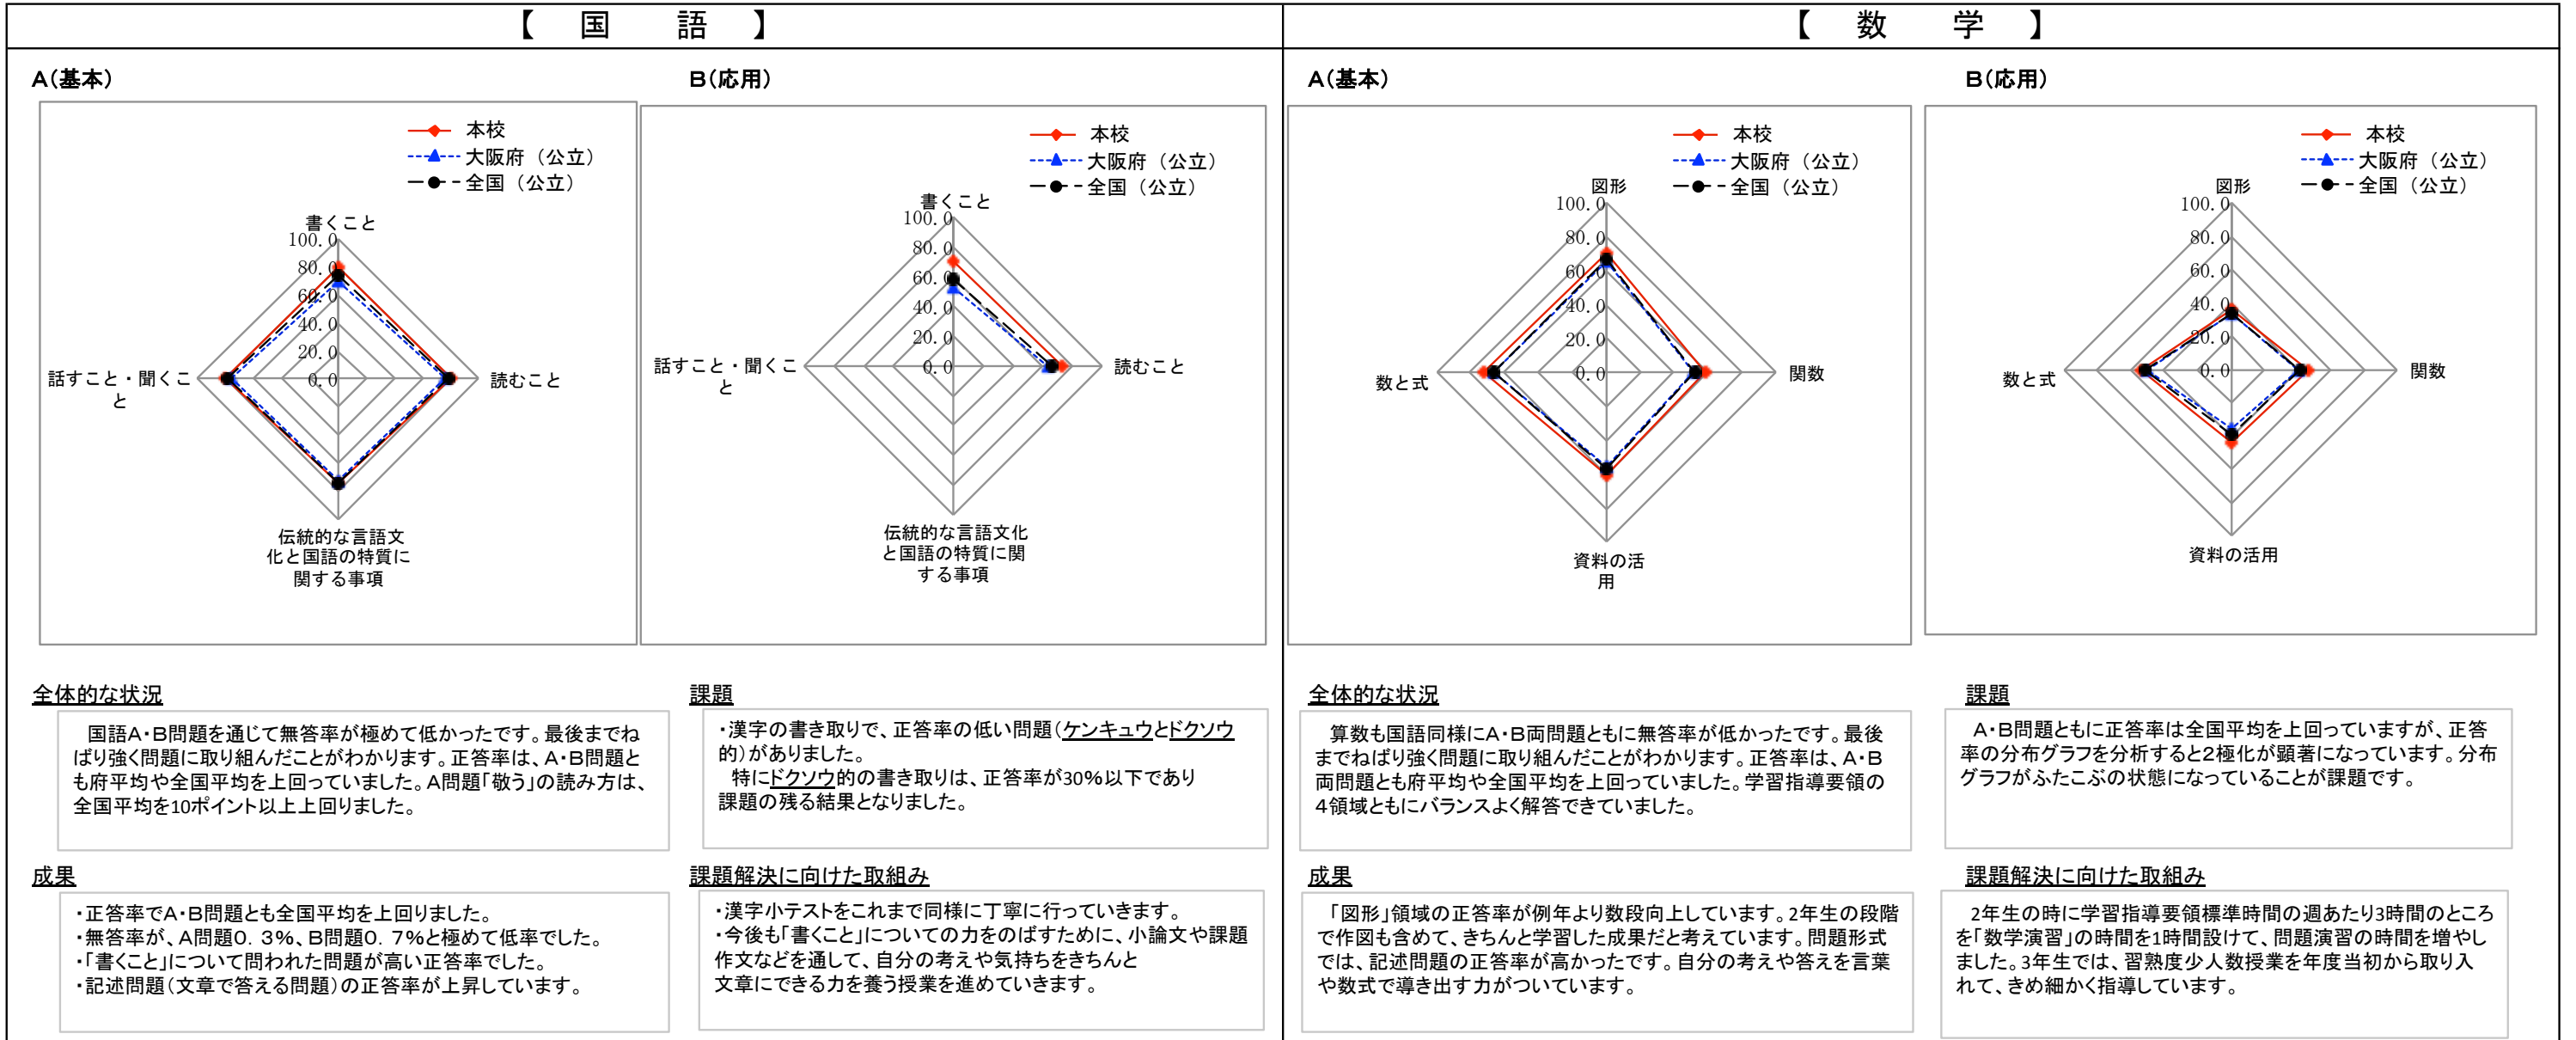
【　国　語　】

A(基本)

本校
大阪府（公立）
全国（公立）

書くこと
100.0
80.0
60.0
40.0
20.0
0.0
読むこと
伝統的な言語文化と国語の特質に関する事項
話すこと・聞くこと

B(応用)

本校
大阪府（公立）
全国（公立）

書くこと
100.0
80.0
60.0
40.0
20.0
0.0
読むこと
伝統的な言語文化と国語の特質に関する事項
話すこと・聞くこと

全体的な状況

国語A･B問題を通じて無答率が極めて低かったです。最後までねばり強く問題に取り組んだことがわかります。正答率は、A･B問題とも府平均や全国平均を上回っていました。A問題「敬う」の読み方は、全国平均を10ポイント以上上回りました。

課題

・漢字の書き取りで、正答率の低い問題(ケンキュウとドクソウ的)がありました。
特にドクソウ的の書き取りは、正答率が30%以下であり課題の残る結果となりました。

成果

・正答率でA･B問題とも全国平均を上回りました。
・無答率が、A問題0．3%、B問題0．7%と極めて低率でした。
・「書くこと」について問われた問題が高い正答率でした。
・記述問題（文章で答える問題）の正答率が上昇しています。

課題解決に向けた取組み

・漢字小テストをこれまで同様に丁寧に行っていきます。
・今後も「書くこと」についての力をのばすために、小論文や課題作文などを通して、自分の考えや気持ちをきちんと文章にできる力を養う授業を進めていきます。

【　数　学　】

A(基本)

本校
大阪府（公立）
全国（公立）

図形
100.0
80.0
60.0
40.0
20.0
0.0
関数
資料の活用
数と式

B(応用)

本校
大阪府（公立）
全国（公立）

図形
100.0
80.0
60.0
40.0
20.0
0.0
関数
資料の活用
数と式

全体的な状況

算数も国語同様にA･B両問題ともに無答率が低かったです。最後までねばり強く問題に取り組んだことがわかります。正答率は、A･B両問題とも府平均や全国平均を上回っていました。学習指導要領の4領域ともにバランスよく解答できていました。

課題

A･B問題ともに正答率は全国平均を上回っていますが、正答率の分布グラフを分析すると2極化が顕著になっています。分布グラフがふたこぶの状態になっていることが課題です。

成果

「図形」領域の正答率が例年より数段向上しています。2年生の段階で作図も含めて、きちんと学習した成果だと考えています。問題形式では、記述問題の正答率が高かったです。自分の考えや答えを言葉や数式で導き出す力がついています。

課題解決に向けた取組み

2年生の時に学習指導要領標準時間の週あたり3時間のところを「数学演習」の時間を1時間設けて、問題演習の時間を増やしました。3年生では、習熟度少人数授業を年度当初から取り入れて、きめ細かく指導しています。